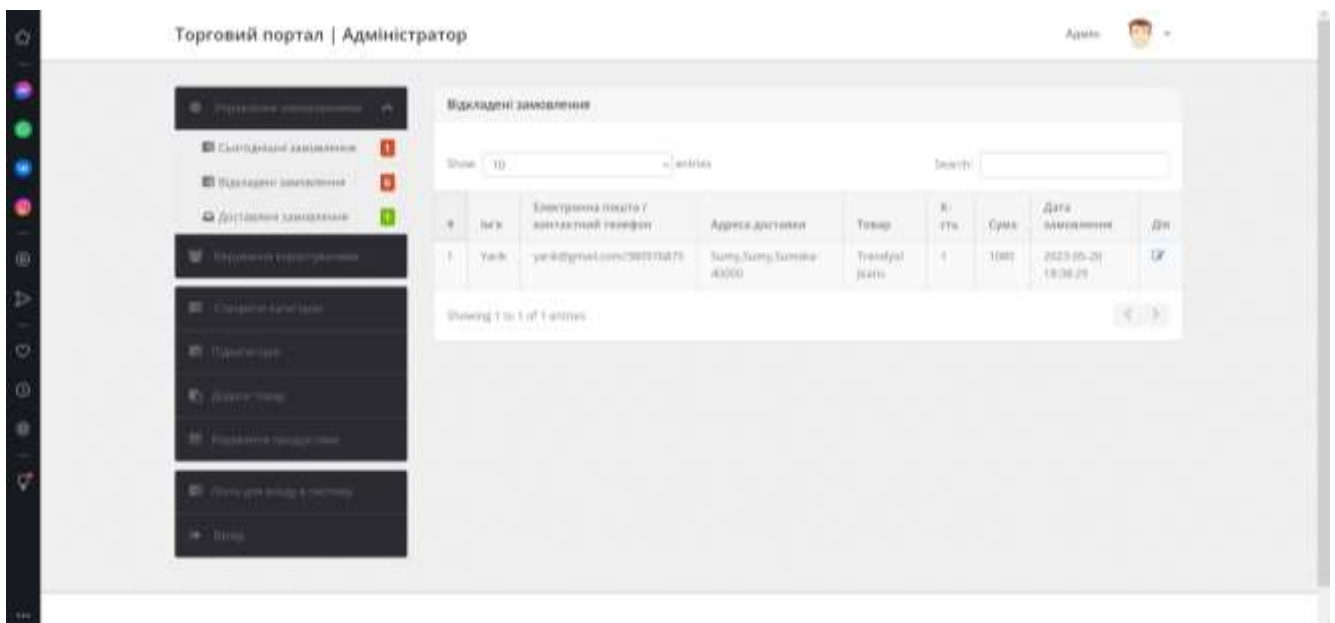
Торговий портал | Адміністратор

Admin

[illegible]

Сьогоднішні замовлення 1

Відкладені замовлення 0

Доставлені замовлення 1

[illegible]

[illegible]

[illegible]

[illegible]

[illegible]

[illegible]

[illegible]

Відкладені замовлення

Show 10 entries

Search:

| # | Ім'я | Електронна пошта / контактний телефон | Адреса доставки | Товар | К-сть | Сума | Дата замовлення | Дія |
|---|---|---|---|---|---|---|---|---|
| 1 | Yarik | yarik@gmail.com/380970875 | Sumy,Sumy,Sumska 40000 | Trendyol jeans | 1 | 1080 | 2023-05-20 18:38:29 | |

Showing 1 to 1 of 1 entries